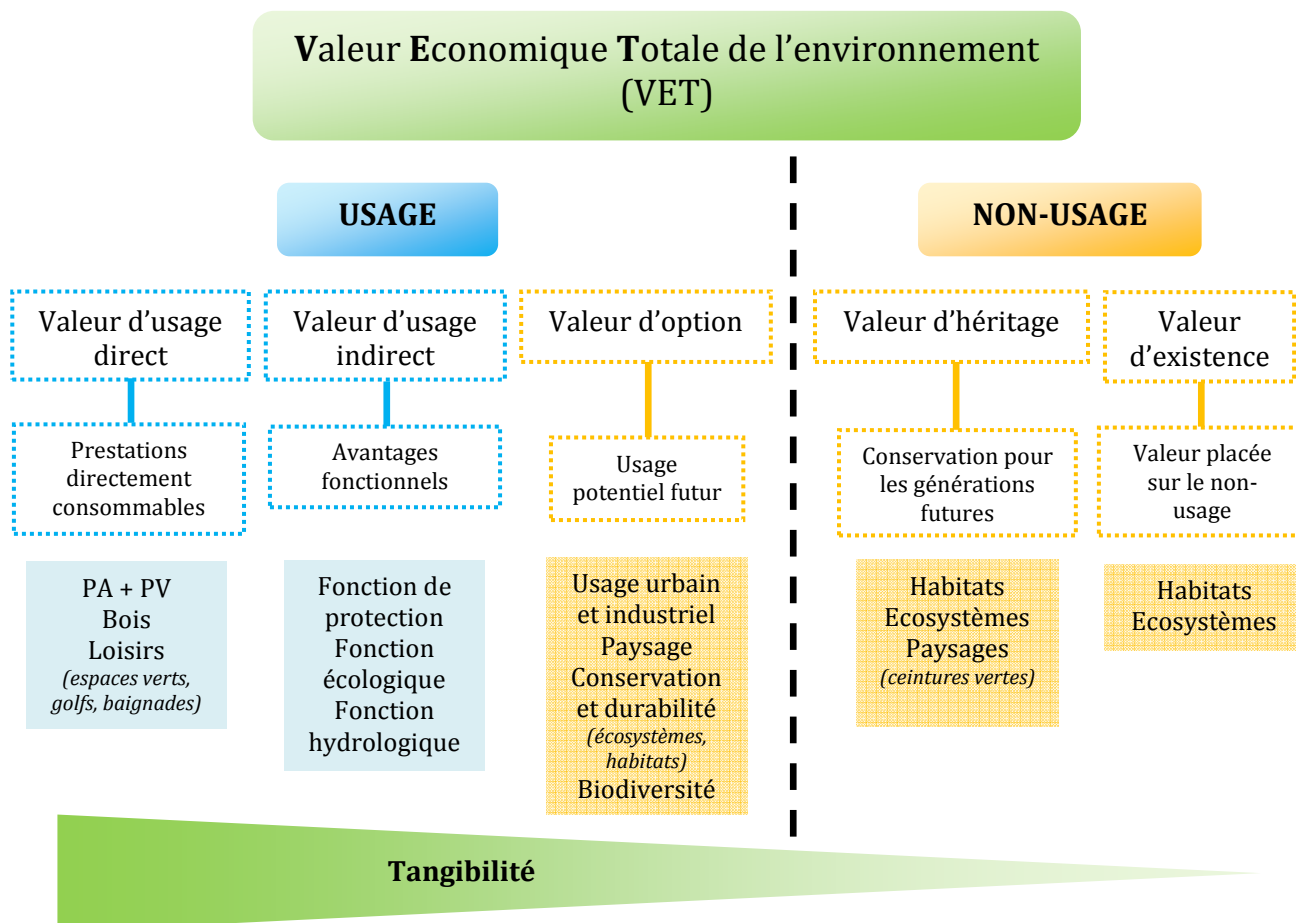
**V**aleur **E**conomique **T**otale de l'environnement (VET)

**USAGE**

**NON-USAGE**

Valeur d'usage direct

Valeur d'usage indirect

Valeur d'option

Valeur d'héritage

Valeur d'existence

Prestations directement consommables

Avantages fonctionnels

Usage potentiel futur

Conservation pour les générations futures

Valeur placée sur le non-usage

PA + PV
Bois
Loisirs
*(espaces verts, golfs, baignades)*

Fonction de protection
Fonction écologique
Fonction hydrologique

Usage urbain et industriel
Paysage
Conservation et durabilité
*(écosystèmes, habitats)*
Biodiversité

Habitats
Ecosystèmes
Paysages
*(ceintures vertes)*

Habitats
Ecosystèmes

**Tangibilité**